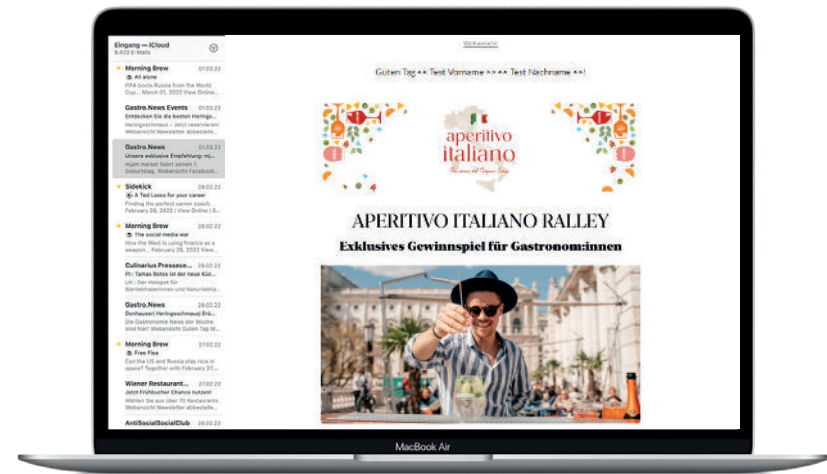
Eingang — iCloud
8.403 E-Mails

Morning Brew 01.03.22
All alone
FIFA boots Russia from the World Cup... March 01, 2022 View Online

Gastro.News Events 01.03.22
Entdecken Sie die besten Herings...
Heringsschmaus • Jetzt reservieren! Webansicht Newsletter abbestelle...

Gastro.News 01.03.22
Unsere exklusive Empfehlung: mj...
mjam market feiert seinen 1. Geburtstag. Webansicht Facebook...

Sidekick 28.02.22
A Ted Lasso for your career
Finding the perfect career coach. February 28, 2022 | View Online |...

Morning Brew 28.02.22
The social media war
How the West is using finance as a weapon... February 28, 2022 View Online

Culinarius Pressece... 28.02.22
PI.: Tamas Botos ist der neue Küc...
Ur-: Der Hotspot für Berufsfahrerinnen und Naturliebha...

Gastro.News 28.02.22
Donhauser| Heringsschmaus| Erö...
Die Gastronomie News der Woche sind hier! Webansicht Guten Tag M...

Morning Brew 27.02.22
Free Flex
Can the US and Russia play nice in space? February 27, 2022 View Online

Wiener Restaurant... 27.02.22
Jetzt Frühbucher Chance nutzen!
Wählen Sie aus über 70 Restaurants. Webansicht Newsletter abbestelle...

AntiSocialSocialClub 26.02.22

Webansicht

Guten Tag «« Test Vorname »» «« Test Nachname »»!

aperitivo italiano
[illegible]

APERITIVO ITALIANO RALLEY

Exklusives Gewinnspiel für Gastronom:innen

MacBook Air